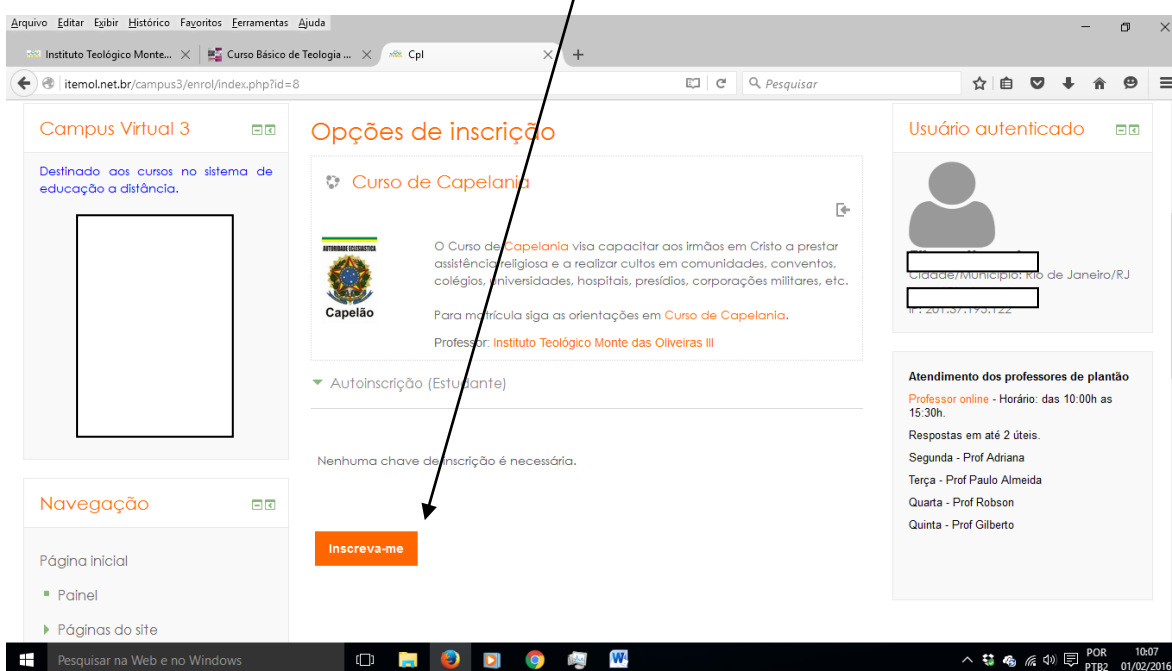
Arquivo Editar Exibir Histórico Favoritos Ferramentas Ajuda

Instituto Teológico Monte... × Curso Básico de Teologia ... × Cpl × +

itemol.net.br/campus3/enrol/index.php?id=8

Pesquisar

Campus Virtual 3

Destinado aos cursos no sistema de educação a distância.

Navegação

Página inicial

Painel

Páginas do site

Opções de inscrição

Curso de Capelania

AUTORIDADE ECLESIÁSTICA

Capelão

O Curso de Capelania visa capacitar aos irmãos em Cristo a prestar assistência religiosa e a realizar cultos em comunidades, conventos, colégios, universidades, hospitais, presídios, corporações militares, etc.

Para matrícula siga as orientações em Curso de Capelania.

Professor: Instituto Teológico Monte das Oliveiras III

Autoinscrição (Estudante)

Nenhuma chave de inscrição é necessária.

Inscreva-me

Usuário autenticado

Cidade/Município: Rio de Janeiro/RJ

IP: 201.37.193.122

Atendimento dos professores de plantão

Professor online - Horário: das 10:00h as 15:30h.

Respostas em até 2 úteis.

Segunda - Prof Adriana

Terça - Prof Paulo Almeida

Quarta - Prof Robson

Quinta - Prof Gilberto

Pesquisar na Web e no Windows

POR PTB2 10:07 01/02/2016